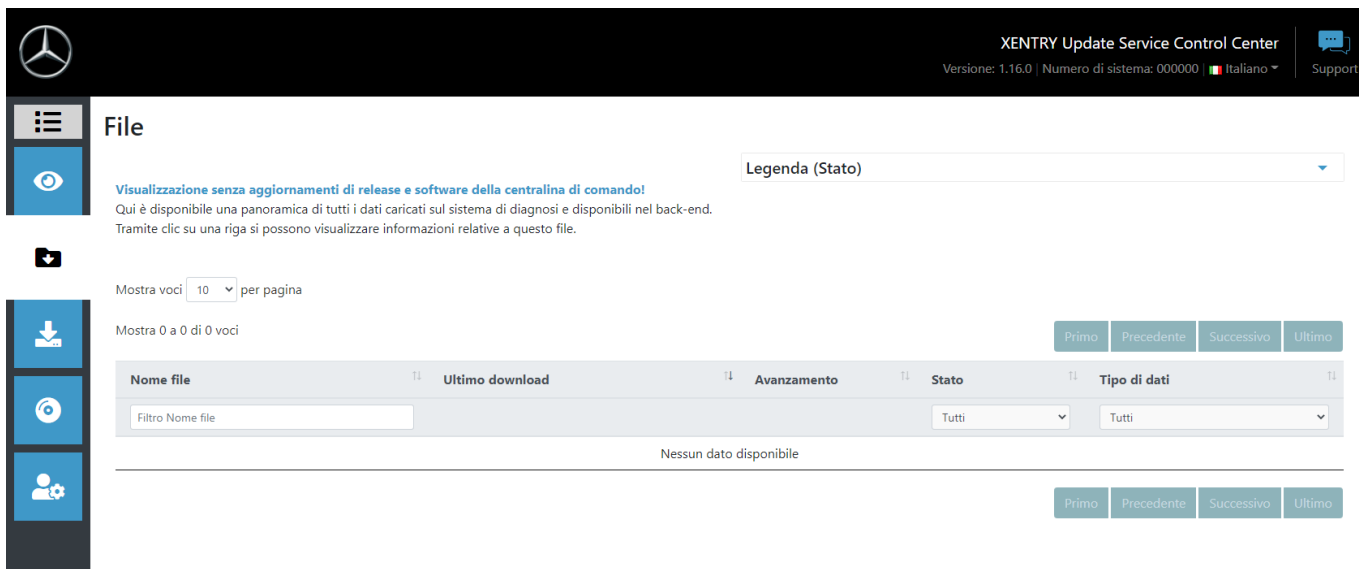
XENTRY Update Service Control Center
Versione: 1.16.0 | Numero di sistema: 000000 | Italiano
Support

File

Legenda (Stato)

Visualizzazione senza aggiornamenti di release e software della centralina di comando!
Qui è disponibile una panoramica di tutti i dati caricati sul sistema di diagnosi e disponibili nel back-end.
Tramite clic su una riga si possono visualizzare informazioni relative a questo file.

Mostra voci 10 per pagina

Mostra 0 a 0 di 0 voci

Primo Precedente Successivo Ultimo

| Nome file | Ultimo download | Avanzamento | Stato | Tipo di dati |
|---|---|---|---|---|
| Filtro Nome file | | | Tutti | Tutti |
| Nessun dato disponibile | | | | |

Primo Precedente Successivo Ultimo